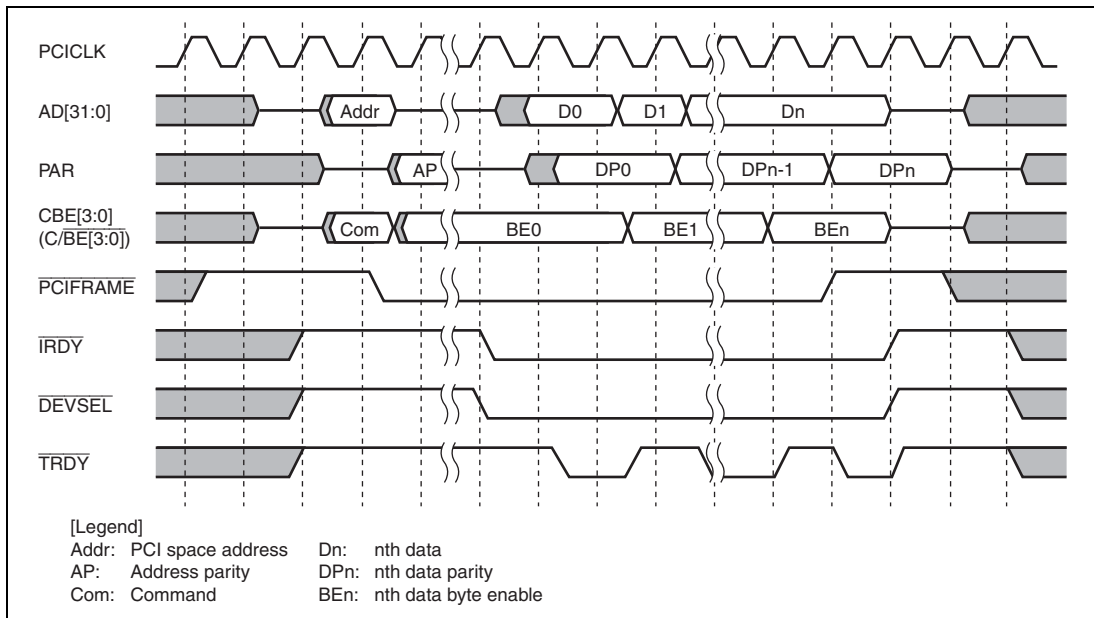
PCICLK

AD[31:0] Addr D0 D1 Dn

PAR AP DP0 DPn-1 DPn

CBE[3:0] ($C/\overline{BE}[3:0]$) Com BE0 BE1 BEn

$\overline{\text{PCIFRAME}}$

$\overline{\text{IRDY}}$

$\overline{\text{DEVSEL}}$

$\overline{\text{TRDY}}$

[Legend]
Addr: PCI space address
AP: Address parity
Com: Command
Dn: nth data
DPn: nth data parity
BEn: nth data byte enable